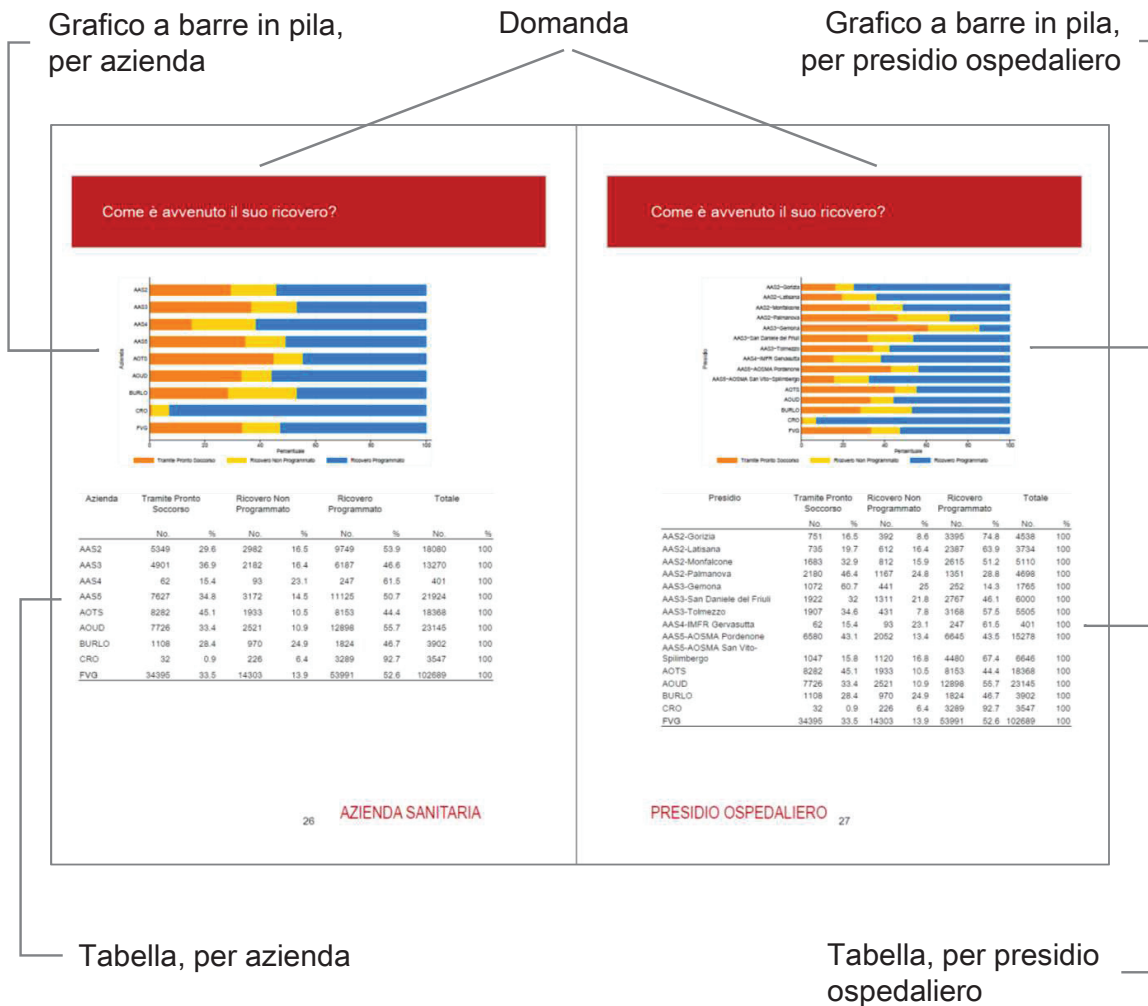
Grafico a barre in pila, per azienda

Domanda

Grafico a barre in pila, per presidio ospedaliero

Come è avvenuto il suo ricovero?

AAS2
AAS3
AAS4
AAS5
AOTS
AOUD
BURLO
CRO
FVG

Azienda

0 20 40 60 80 100
Percentuale

Tramite Pronto Soccorso Ricovero Non Programmato Ricovero Programmato

| Azienda | Tramite Pronto Soccorso No. | % | Ricovero Non Programmato No. | % | Ricovero Programmato No. | % | Totale No. | % |
|---|---|---|---|---|---|---|---|---|
| AAS2 | 5349 | 29.6 | 2982 | 16.5 | 9749 | 53.9 | 18080 | 100 |
| AAS3 | 4901 | 36.9 | 2182 | 16.4 | 6187 | 46.6 | 13270 | 100 |
| AAS4 | 62 | 15.4 | 93 | 23.1 | 247 | 61.5 | 401 | 100 |
| AAS5 | 7627 | 34.8 | 3172 | 14.5 | 11125 | 50.7 | 21924 | 100 |
| AOTS | 8282 | 45.1 | 1933 | 10.5 | 8153 | 44.4 | 18368 | 100 |
| AOUD | 7726 | 33.4 | 2521 | 10.9 | 12898 | 55.7 | 23145 | 100 |
| BURLO | 1108 | 28.4 | 970 | 24.9 | 1824 | 46.7 | 3902 | 100 |
| CRO | 32 | 0.9 | 226 | 6.4 | 3289 | 92.7 | 3547 | 100 |
| FVG | 34395 | 33.5 | 14303 | 13.9 | 53991 | 52.6 | 102689 | 100 |

26 AZIENDA SANITARIA

Come è avvenuto il suo ricovero?

AAS2-Gorizia
AAS2-Latisana
AAS2-Monfalcone
AAS2-Palmanova
AAS3-Gemona
AAS3-San Daniele del Friuli
AAS3-Tolmezzo
AAS4-IMFR Gervasutta
AAS5-AOSMA Pordenone
AAS5-AOSMA San Vito-Spilimbergo
AOTS
AOUD
BURLO
CRO
FVG

Presidio

0 20 40 60 80 100
Percentuale

Tramite Pronto Soccorso Ricovero Non Programmato Ricovero Programmato

| Presidio | Tramite Pronto Soccorso No. | % | Ricovero Non Programmato No. | % | Ricovero Programmato No. | % | Totale No. | % |
|---|---|---|---|---|---|---|---|---|
| AAS2-Gorizia | 751 | 16.5 | 392 | 8.6 | 3395 | 74.8 | 4538 | 100 |
| AAS2-Latisana | 735 | 19.7 | 612 | 16.4 | 2387 | 63.9 | 3734 | 100 |
| AAS2-Monfalcone | 1683 | 32.9 | 812 | 15.9 | 2615 | 51.2 | 5110 | 100 |
| AAS2-Palmanova | 2180 | 46.4 | 1167 | 24.8 | 1351 | 28.8 | 4698 | 100 |
| AAS3-Gemona | 1072 | 60.7 | 441 | 25 | 252 | 14.3 | 1765 | 100 |
| AAS3-San Daniele del Friuli | 1922 | 32 | 1311 | 21.8 | 2767 | 46.1 | 6000 | 100 |
| AAS3-Tolmezzo | 1907 | 34.6 | 431 | 7.8 | 3168 | 57.5 | 5505 | 100 |
| AAS4-IMFR Gervasutta | 62 | 15.4 | 93 | 23.1 | 247 | 61.5 | 401 | 100 |
| AAS5-AOSMA Pordenone | 6580 | 43.1 | 2052 | 13.4 | 6645 | 43.5 | 15278 | 100 |
| AAS5-AOSMA San Vito-Spilimbergo | 1047 | 15.8 | 1120 | 16.8 | 4480 | 67.4 | 6646 | 100 |
| AOTS | 8282 | 45.1 | 1933 | 10.5 | 8153 | 44.4 | 18368 | 100 |
| AOUD | 7726 | 33.4 | 2521 | 10.9 | 12898 | 55.7 | 23145 | 100 |
| BURLO | 1108 | 28.4 | 970 | 24.9 | 1824 | 46.7 | 3902 | 100 |
| CRO | 32 | 0.9 | 226 | 6.4 | 3289 | 92.7 | 3547 | 100 |
| FVG | 34395 | 33.5 | 14303 | 13.9 | 53991 | 52.6 | 102689 | 100 |

PRESIDIO OSPEDALIERO 27

Tabella, per azienda

Tabella, per presidio ospedaliero